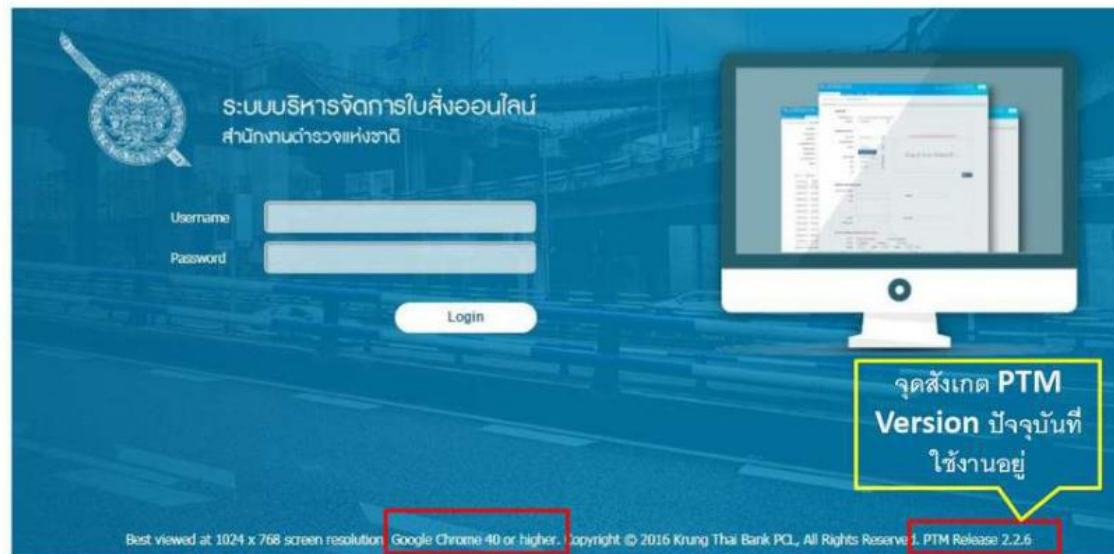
ระบบบริหารจัดการใบสั่งออนไลน์
สำนักงานตำรวจแห่งชาติ

Username
Password

Login

จุดสังเกต PTM Version ปัจจุบันที่ใช้งานอยู่

Best viewed at 1024 x 768 screen resolution. Google Chrome 40 or higher. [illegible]opyright © 2016 Krung Thai Bank PCL, All Rights Reserve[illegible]. PTM Release 2.2.6